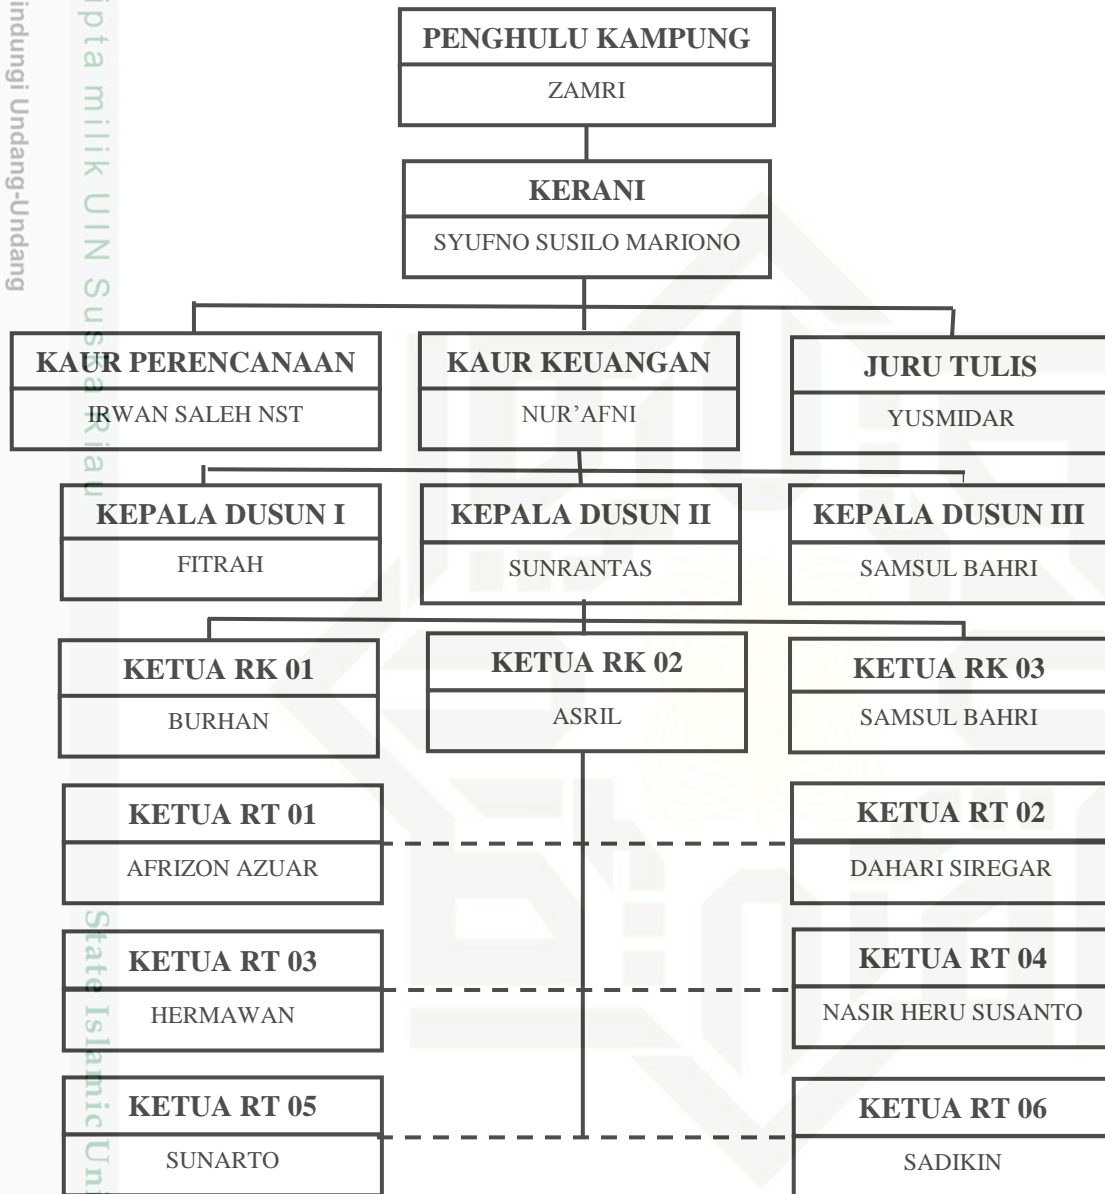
indungi Undang-Undang

ipta milik UIN Sus

PENGHULU KAMPUNG
ZAMRI

KERANI
SYUFNO SUSILO MARIONO

KAUR PERENCANAAN
IRWAN SALEH NST

KAUR KEUANGAN
NUR'AFNI

JURU TULIS
YUSMIDAR

KEPALA DUSUN I
FITRAH

KEPALA DUSUN II
SUNRANTAS

KEPALA DUSUN III
SAMSUL BAHRI

KETUA RK 01
BURHAN

KETUA RK 02
ASRIL

KETUA RK 03
SAMSUL BAHRI

KETUA RT 01
AFRIZON AZUAR

KETUA RT 02
DAHARI SIREGAR

KETUA RT 03
HERMAWAN

KETUA RT 04
NASIR HERU SUSANTO

KETUA RT 05
SUNARTO

KETUA RT 06
SADIKIN

State Islamic Uni